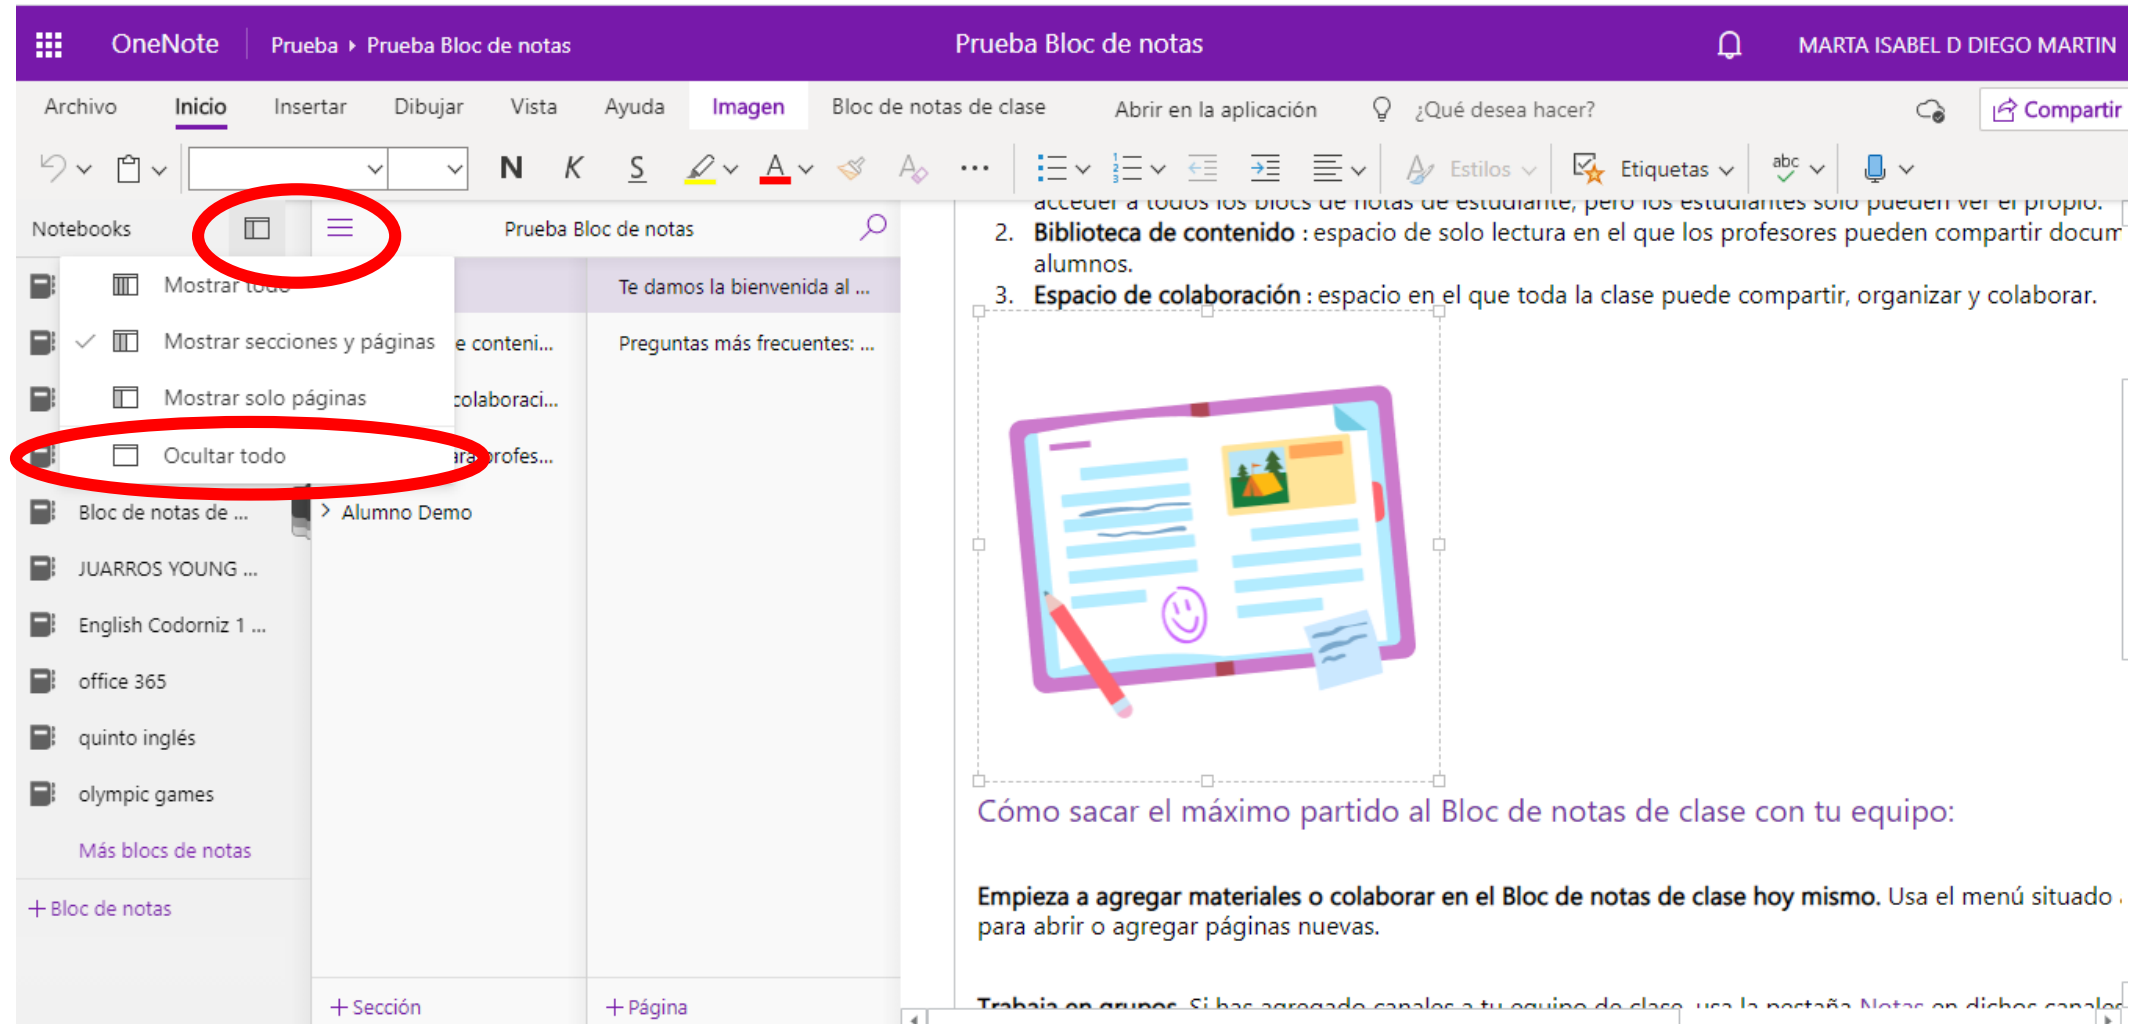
OneNote Prueba ▸ Prueba Bloc de notas

Prueba Bloc de notas

MARTA ISABEL D DIEGO MARTIN

Archivo Inicio Insertar Dibujar Vista Ayuda Imagen Bloc de notas de clase Abrir en la aplicación ¿Qué desea hacer? Compartir

N K S Estilos Etiquetas

Notebooks

Prueba Bloc de notas

Mostrar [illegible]

Mostrar secciones y páginas

Mostrar solo páginas

Ocultar todo

Bloc de notas de ...

JUARROS YOUNG ...

English Codorniz 1 ...

office 365

quinto inglés

olympic games

Más blocs de notas

+ Bloc de notas

e conteni...

colaboraci...

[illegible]profes...

Alumno Demo

+ Sección

Te damos la bienvenida al ...

Preguntas más frecuentes: ...

+ Página

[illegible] a todos los blocs de notas de estudiante, pero los estudiantes solo pueden ver el propio.

2. Biblioteca de contenido : espacio de solo lectura en el que los profesores pueden compartir docum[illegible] alumnos.

3. Espacio de colaboración : espacio en el que toda la clase puede compartir, organizar y colaborar.

Cómo sacar el máximo partido al Bloc de notas de clase con tu equipo:

Empieza a agregar materiales o colaborar en el Bloc de notas de clase hoy mismo. Usa el menú situado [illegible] para abrir o agregar páginas nuevas.

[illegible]